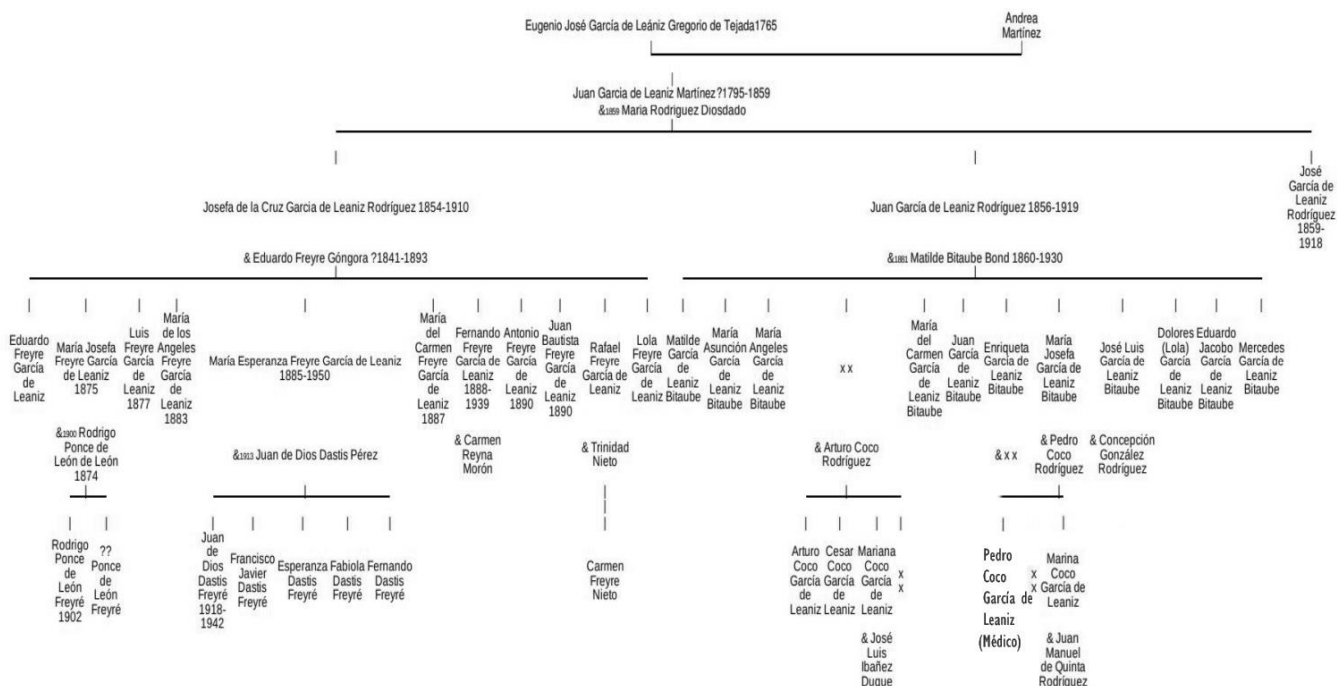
Eugenio José García de Leániz Gregorio de Tejada1765

Andrea Martínez

Juan Garcia de Leaniz Martínez ?1795-1859
&1859 Maria Rodriguez Diosdado

Josefa de la Cruz Garcia de Leaniz Rodríguez 1854-1910

& Eduardo Freyre Góngora ?1841-1893

Juan García de Leaniz Rodríguez 1856-1919

&1881 Matilde Bitaube Bond 1860-1930

José García de Leaniz Rodríguez 1859-1918

Eduardo Freyre García de Leaniz

María Josefa Freyre García de Leaniz 1875

&1900 Rodrigo Ponce de León de León 1874

Rodrigo Ponce de León Freyré 1902

?? Ponce de León Freyré

Luis Freyre García de Leaniz 1877

María de los Angeles Freyre García de Leaniz 1883

María Esperanza Freyre García de Leaniz 1885-1950

&1913 Juan de Dios Dastis Pérez

Juan de Dios Dastis Freyré 1918-1942

Francisco Javier Dastis Freyré

Esperanza Dastis Freyré

Fabiola Dastis Freyré

Fernando Dastis Freyré

María del Carmen Freyre García de Leaniz 1887

Fernando Freyre García de Leaniz 1888-1939

& Carmen Reyna Morón

Antonio Freyre García de Leaniz 1890

Juan Bautista Freyre García de Leaniz 1890

Rafael Freyre García de Leaniz

& Trinidad Nieto

Carmen Freyre Nieto

Lola Freyre García de Leaniz

Matilde García de Leaniz Bitaube

María Asunción García de Leaniz Bitaube

María Angeles García de Leaniz Bitaube

x x

& Arturo Coco Rodríguez

Arturo Coco García de Leaniz

Cesar Coco García de Leaniz

Mariana Coco García de Leaniz

& José Luis Ibañez Duque

x x

María del Carmen García de Leaniz Bitaube

Juan García de Leaniz Bitaube

Enriqueta García de Leaniz Bitaube

& x x

María Josefa García de Leaniz Bitaube

& Pedro Coco Rodríguez

Pedro Coco García de Leaniz (Médico)

x x

Marina Coco García de Leaniz

& Juan Manuel de Quinta Rodríguez

José Luis García de Leaniz Bitaube

& Concepción González Rodríguez

Dolores (Lola) García de Leaniz Bitaube

Eduardo Jacobo García de Leaniz Bitaube

Mercedes García de Leaniz Bitaube